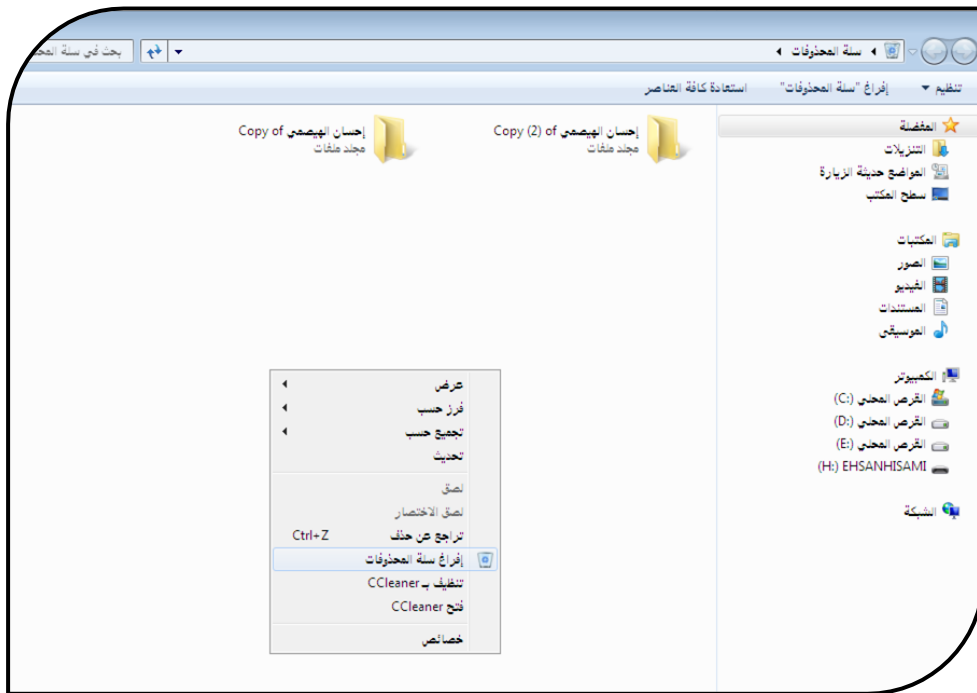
سلة المحذوفات
بحث في سلة المحذ

تنظيم
إفراغ "سلة المحذوفات"
استعادة كافة العناصر

المفضلة
التنزيلات
المواضع حديثة الزيارة
سطح المكتب

المكتبات
الصور
الفيديو
المستندات
الموسيقى

الكمبيوتر
القرص المحلي (C:)
القرص المحلي (D:)
القرص المحلي (E:)
EHSANHISAMI (H:)

الشبكة

Copy (2) of إحسان الهيصمي
مجلد ملفات

Copy of إحسان الهيصمي
مجلد ملفات

عرض
فرز حسب
تجميع حسب
تحديث
لصق
لصق الاختصار
تراجع عن حذف Ctrl+Z
إفراغ سلة المحذوفات
تنظيف بـ CCleaner
فتح CCleaner
خصائص